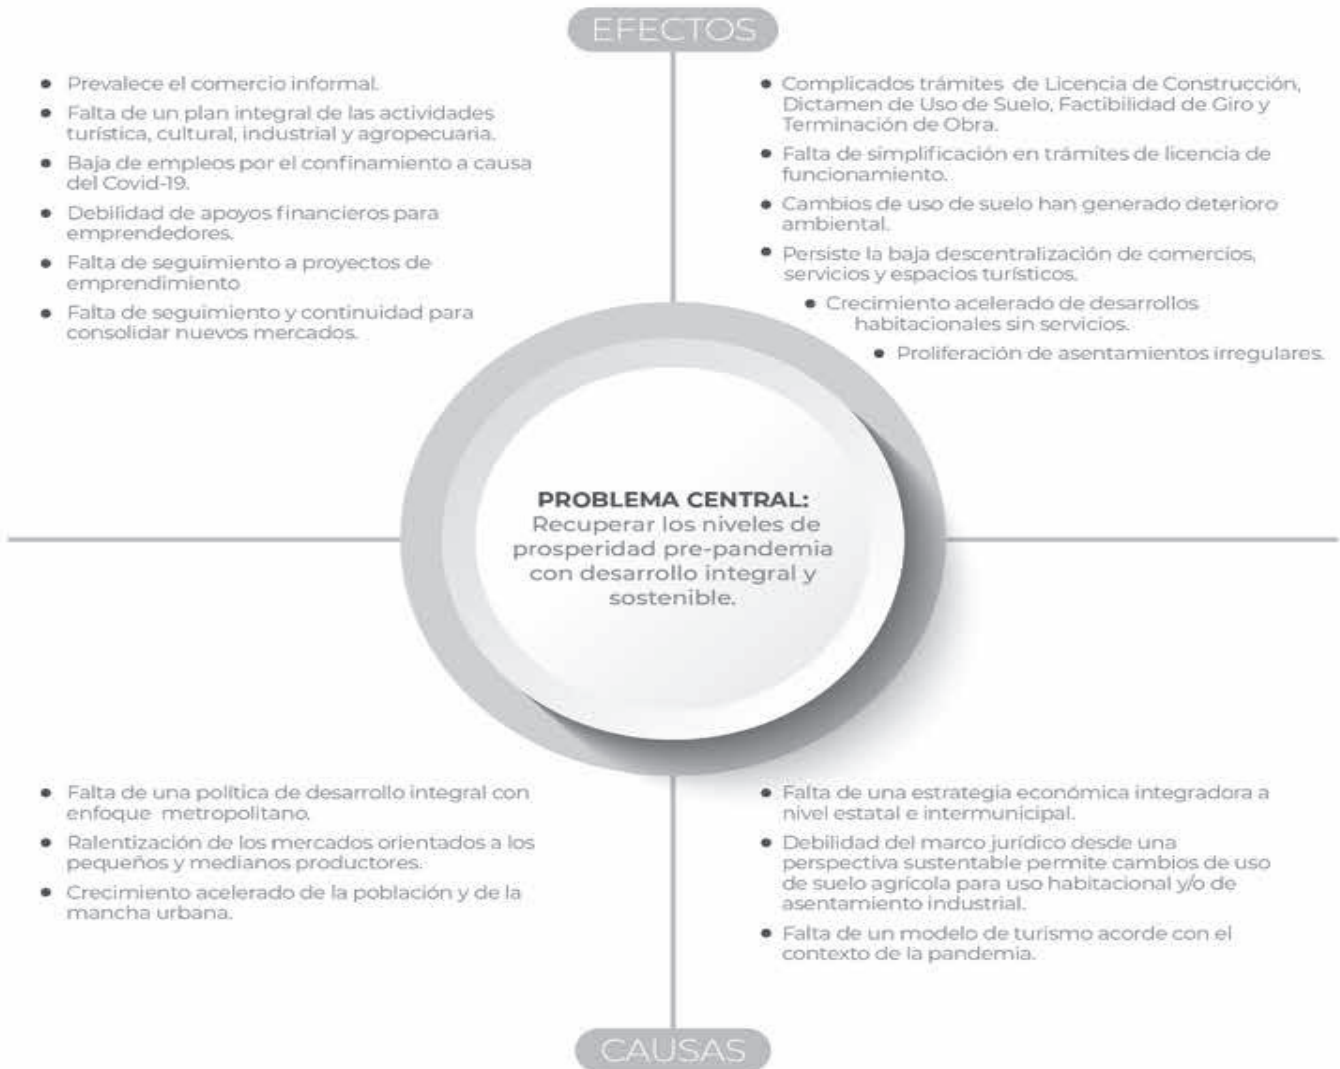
EFECTOS

- Prevalece el comercio informal.
- Falta de un plan integral de las actividades turística, cultural, industrial y agropecuaria.
- Baja de empleos por el confinamiento a causa del Covid-19.
- Debilidad de apoyos financieros para emprendedores.
- Falta de seguimiento a proyectos de emprendimiento
- Falta de seguimiento y continuidad para consolidar nuevos mercados.

- Complicados trámites de Licencia de Construcción, Dictamen de Uso de Suelo, Factibilidad de Giro y Terminación de Obra.
- Falta de simplificación en trámites de licencia de funcionamiento.
- Cambios de uso de suelo han generado deterioro ambiental.
- Persiste la baja descentralización de comercios, servicios y espacios turísticos.
- Crecimiento acelerado de desarrollos habitacionales sin servicios.
- Proliferación de asentamientos irregulares.

PROBLEMA CENTRAL:
Recuperar los niveles de prosperidad pre-pandemia con desarrollo integral y sostenible.

- Falta de una política de desarrollo integral con enfoque metropolitano.
- Ralentización de los mercados orientados a los pequeños y medianos productores.
- Crecimiento acelerado de la población y de la mancha urbana.

- Falta de una estrategia económica integradora a nivel estatal e intermunicipal.
- Debilidad del marco jurídico desde una perspectiva sustentable permite cambios de uso de suelo agrícola para uso habitacional y/o de asentamiento industrial.
- Falta de un modelo de turismo acorde con el contexto de la pandemia.

CAUSAS